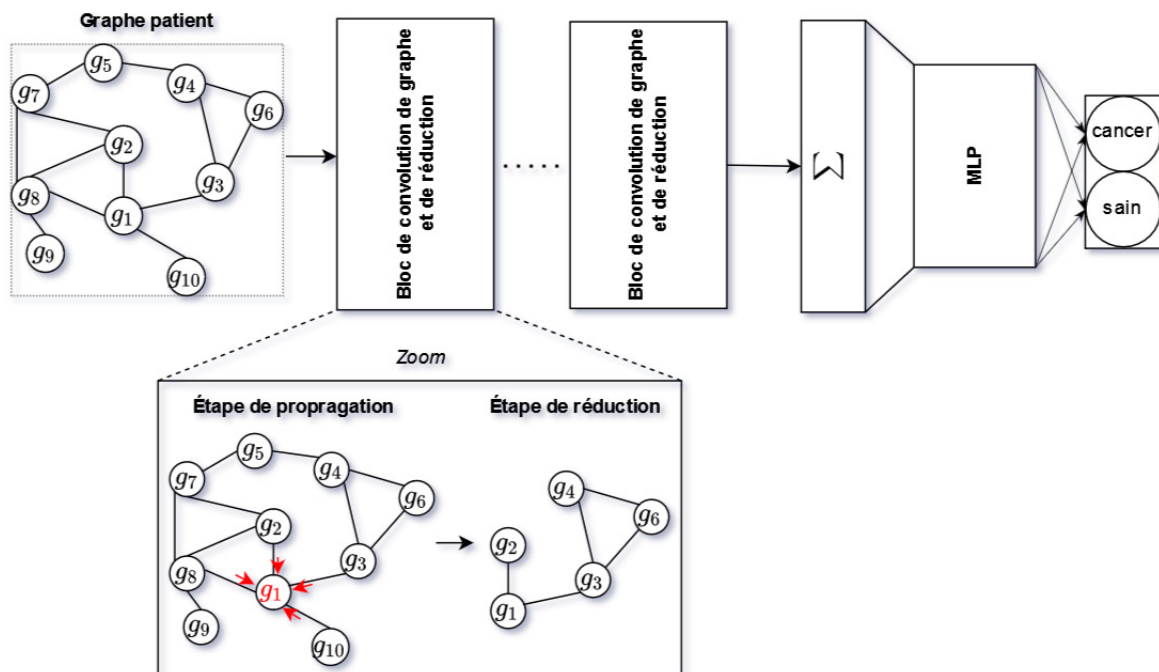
Graphe patient

$g_5$ $g_7$ $g_4$ $g_6$ $g_2$ $g_3$ $g_8$ $g_1$ $g_9$ $g_{10}$

Bloc de convolution de graphe et de réduction

......

Bloc de convolution de graphe et de réduction

$\Sigma$

MLP

cancer

sain

Zoom

Étape de propragation

$g_5$ $g_7$ $g_4$ $g_6$ $g_2$ $g_3$ $g_8$ $g_1$ $g_9$ $g_{10}$

Étape de réduction

$g_4$ $g_6$ $g_2$ $g_3$ $g_1$